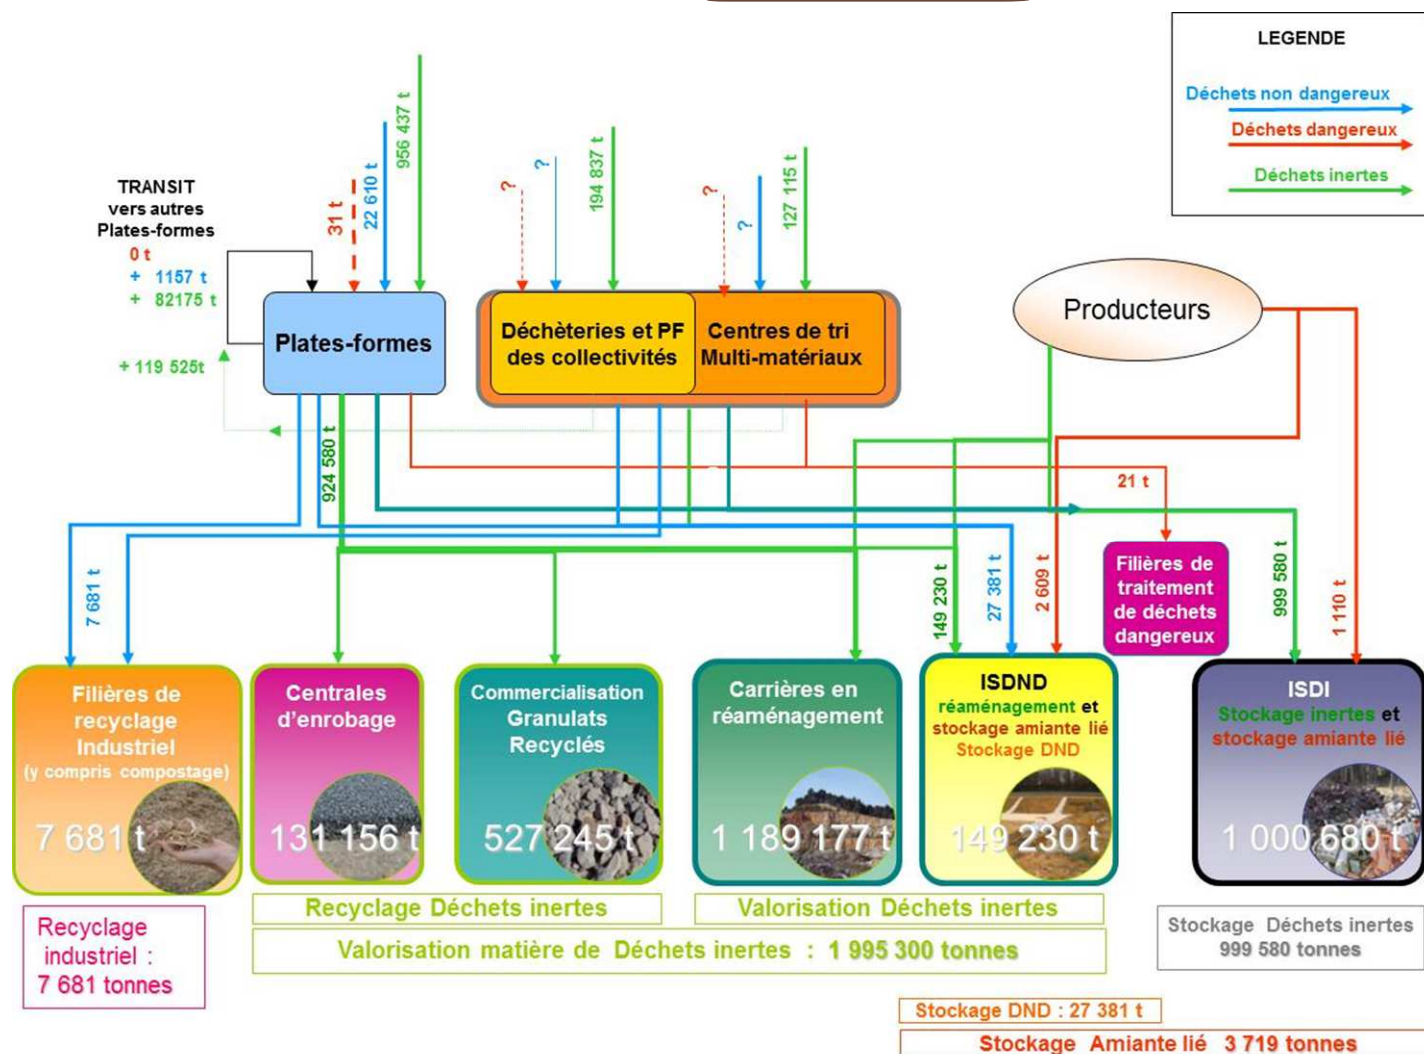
LEGENDE

Déchets non dangereux

Déchets dangereux

Déchets inertes

TRANSIT vers autres Plates-formes
0 t
+ 1157 t
+ 82175 t

+ 119 525t

31 t
22 610 t
956 437 t

?
?
194 837 t
?
?
127 115 t

Plates-formes

Déchèteries et PF des collectivités

Centres de tri Multi-matériaux

Producteurs

924 580 t

21 t

7 681 t

149 230 t
27 381 t
2 609 t
999 580 t
1 110 t

Filières de traitement de déchets dangereux

Filières de recyclage Industriel (y compris compostage)
7 681 t

Centrales d'enrobage
131 156 t

Commercialisation Granulats Recyclés
527 245 t

Carrières en réaménagement
1 189 177 t

ISDND
réaménagement et stockage amiante lié Stockage DND
149 230 t

ISDI
Stockage inertes et stockage amiante lié
1 000 680 t

Recyclage industriel : 7 681 tonnes

Recyclage Déchets inertes

Valorisation Déchets inertes

Valorisation matière de Déchets inertes : 1 995 300 tonnes

Stockage Déchets inertes 999 580 tonnes

Stockage DND : 27 381 t

Stockage Amiante lié 3 719 tonnes